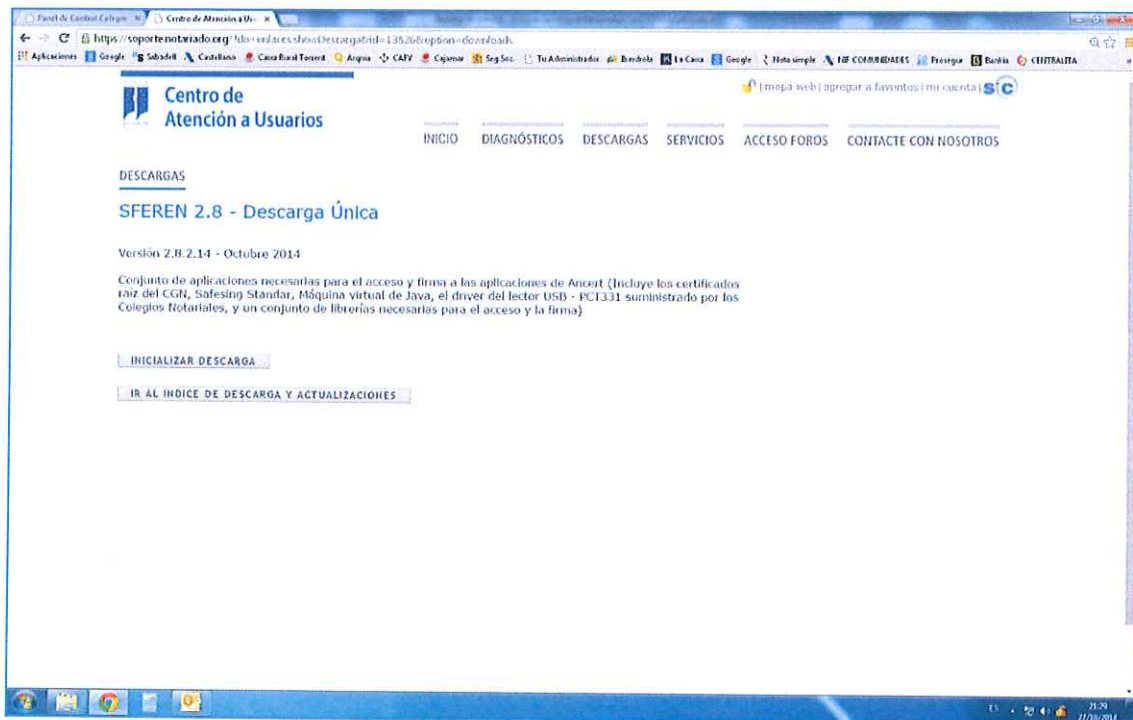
Panel de Control Colegio × Centro de Atención a Us ×

https://soportenotariado.org/?do=enlaces.showDescarga&id=1352&option=downloads

Aplicaciones Google Sabadell Castellano Caixa Rural Torrent Arspia CAFV Cajamar Seg.Soc. Tu Administrador Iberdrola La Caixa Google Nota simple NF COMUNIDADES Prosegur Bankia CENTRALITA

Centro de Atención a Usuarios

| mapa web | agregar a favoritos | mi cuenta |

INICIO DIAGNÓSTICOS DESCARGAS SERVICIOS ACCESO FOROS CONTACTE CON NOSOTROS

DESCARGAS

SFEREN 2.8 - Descarga Única

Versión 2.8.2.14 - Octubre 2014

Conjunto de aplicaciones necesarias para el acceso y firma a las aplicaciones de Ancert (Incluye los certificados raiz del CGN, Safesing Standar, Máquina virtual de Java, el driver del lector USB - PCT331 suministrado por los Colegios Notariales, y un conjunto de librerias necesarias para el acceso y la firma)

INICIALIZAR DESCARGA

IR AL INDICE DE DESCARGA Y ACTUALIZACIONES

ES 21:29 27/10/2014